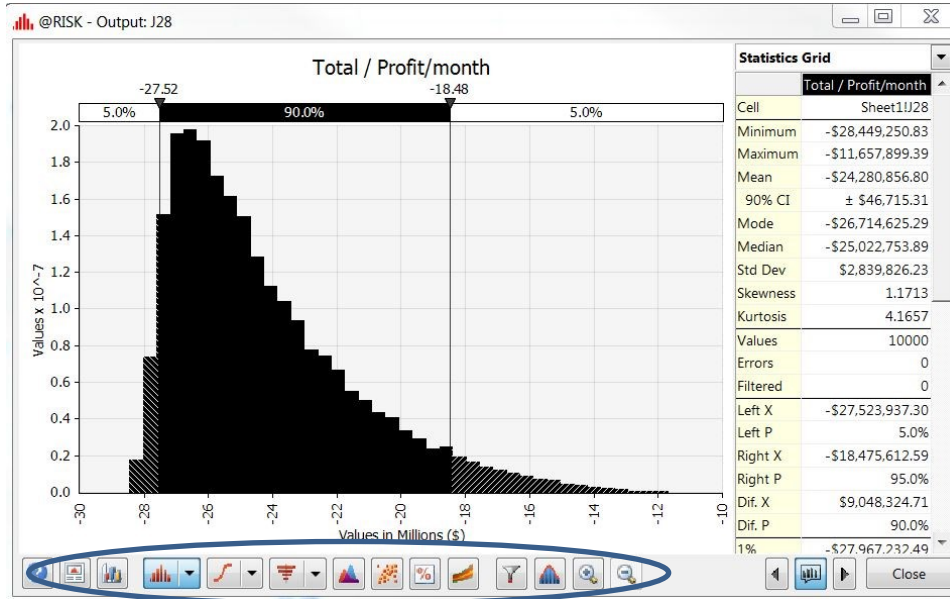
@RISK - Output: J28

Total / Profit/month

-27.52 -18.48

5.0% 90.0% 5.0%

Values x 10^-7

2.0
1.8
1.6
1.4
1.2
1.0
0.8
0.6
0.4
0.2
0.0

-30 -28 -26 -24 -22 -20 -18 -16 -14 -12 -10

Values in Millions ($)

Statistics Grid

| | Total / Profit/month |
|---|---|
| Cell | Sheet1!J28 |
| Minimum | -$28,449,250.83 |
| Maximum | -$11,657,899.39 |
| Mean | -$24,280,856.80 |
| 90% CI | ± $46,715.31 |
| Mode | -$26,714,625.29 |
| Median | -$25,022,753.89 |
| Std Dev | $2,839,826.23 |
| Skewness | 1.1713 |
| Kurtosis | 4.1657 |
| Values | 10000 |
| Errors | 0 |
| Filtered | 0 |
| Left X | -$27,523,937.30 |
| Left P | 5.0% |
| Right X | -$18,475,612.59 |
| Right P | 95.0% |
| Dif. X | $9,048,324.71 |
| Dif. P | 90.0% |
| 1% | -$27,967,232.49 |

Close